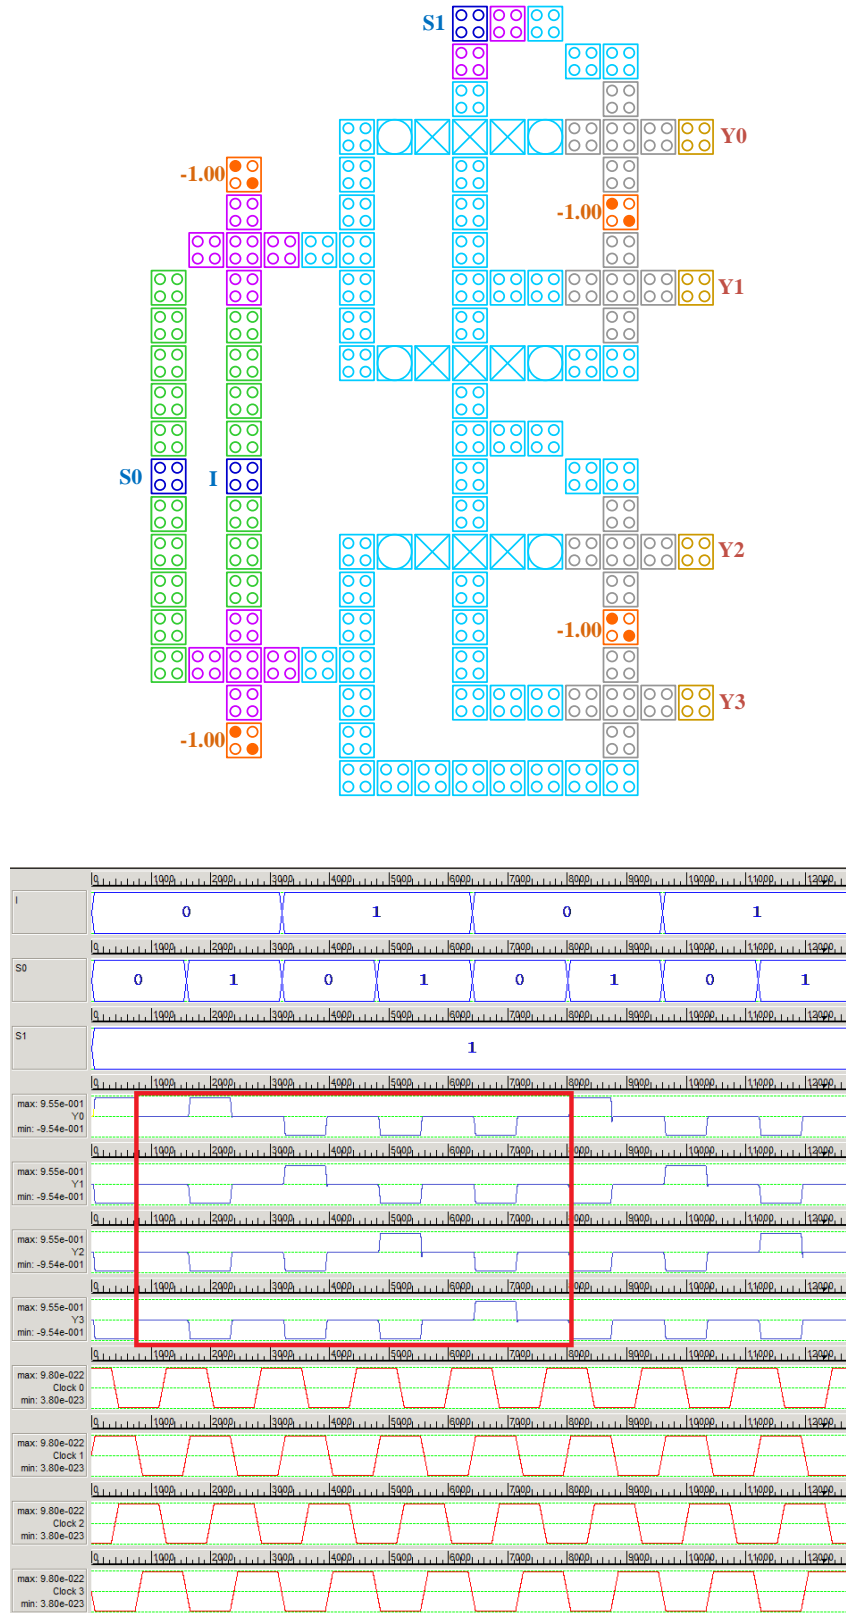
S1
Y0
-1.00
-1.00
Y1
S0
I
Y2
-1.00
Y3
-1.00

| 0 | 1000 | 2000 | 3000 | 4000 | 5000 | 6000 | 7000 | 8000 | 9000 | 10000 | 11000 | 12000 |

I
0 1 0 1

S0
0 1 0 1 0 1 0 1

S1
1

max: 9.55e-001
Y0
min: -9.54e-001

max: 9.55e-001
Y1
min: -9.54e-001

max: 9.55e-001
Y2
min: -9.54e-001

max: 9.55e-001
Y3
min: -9.54e-001

max: 9.80e-022
Clock 0
min: 3.80e-023

max: 9.80e-022
Clock 1
min: 3.80e-023

max: 9.80e-022
Clock 2
min: 3.80e-023

max: 9.80e-022
Clock 3
min: 3.80e-023